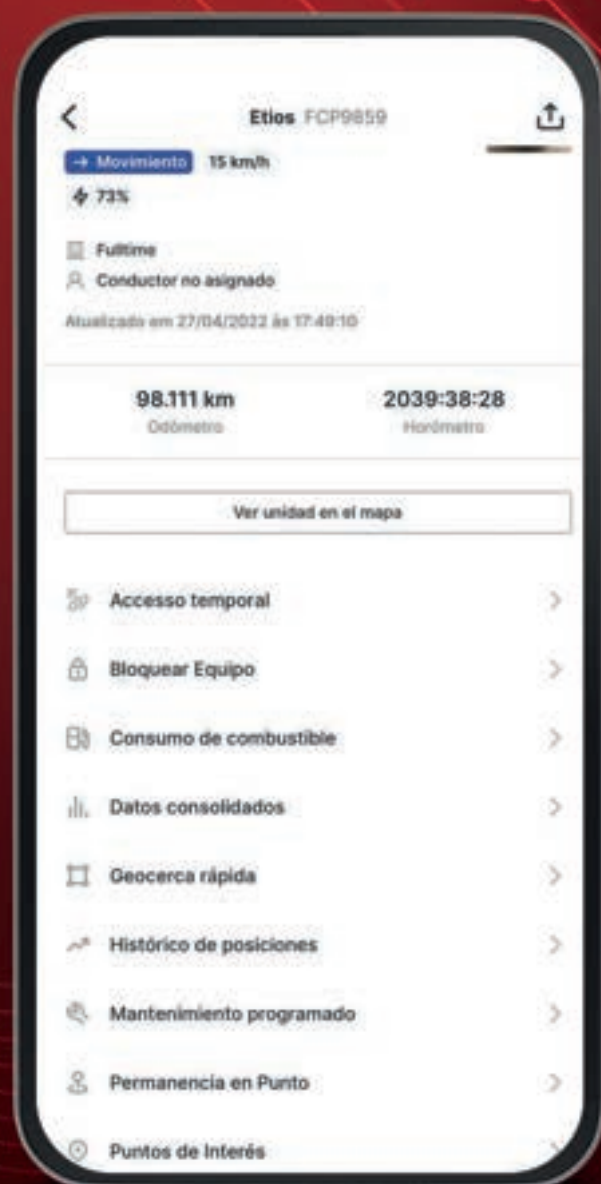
Etios FCP9859

→ Movimiento 15 km/h

73%

Fulltime

Conductor no asignado

Atualizado em 27/04/2022 às 17:49:10

98.111 km
Odômetro

2039:38:28
Horômetro

Ver unidad en el mapa

Accesso temporal

Bloquear Equipo

Consumo de combustible

Datos consolidados

Geocerca rápida

Histórico de posiciones

Mantenimiento programado

Permanencia en Punto

Puntos de Interés